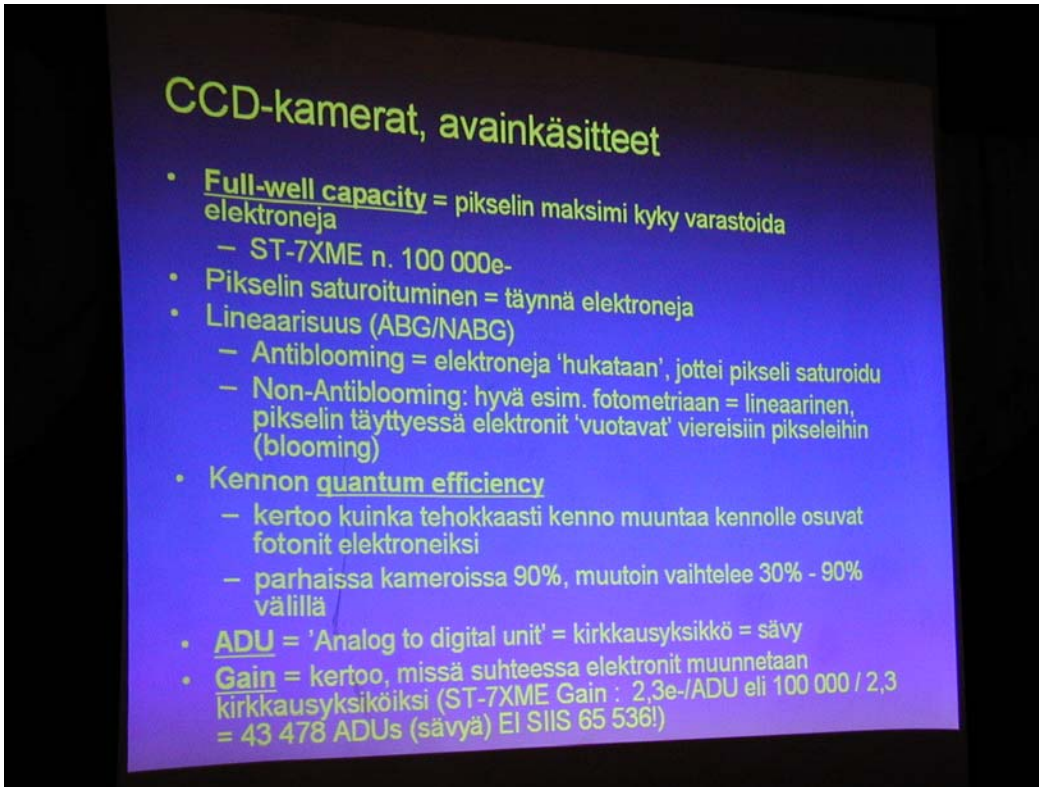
CCD-kamerat, avainkäsitteet

• Full-well capacity = pikselin maksimi kyky varastoida elektroneja
 – ST-7XME n. 100 000e-
• Pikselin saturoituminen = täynnä elektroneja
• Lineaarisuus (ABG/NABG)
 – Antiblooming = elektroneja 'hukataan', jottei pikseli saturoidu
 – Non-Antiblooming: hyvä esim. fotometriaan = lineaarinen, pikselin täyttyessä elektronit 'vuotavat' viereisiin pikseleihin (blooming)
• Kennon quantum efficiency
 – kertoo kuinka tehokkaasti kenno muuntaa kennolle osuvat fotonit elektroneiksi
 – parhaissa kameroissa 90%, muutoin vaihtelee 30% - 90% välillä
• ADU = 'Analog to digital unit' = kirkkausyksikkö = sävy
• Gain = kertoo, missä suhteessa elektronit muunnetaan kirkkausyksiköiksi (ST-7XME Gain : 2,3e-/ADU eli 100 000 / 2,3 = 43 478 ADUs (sävyä) EI SIIS 65 536!)